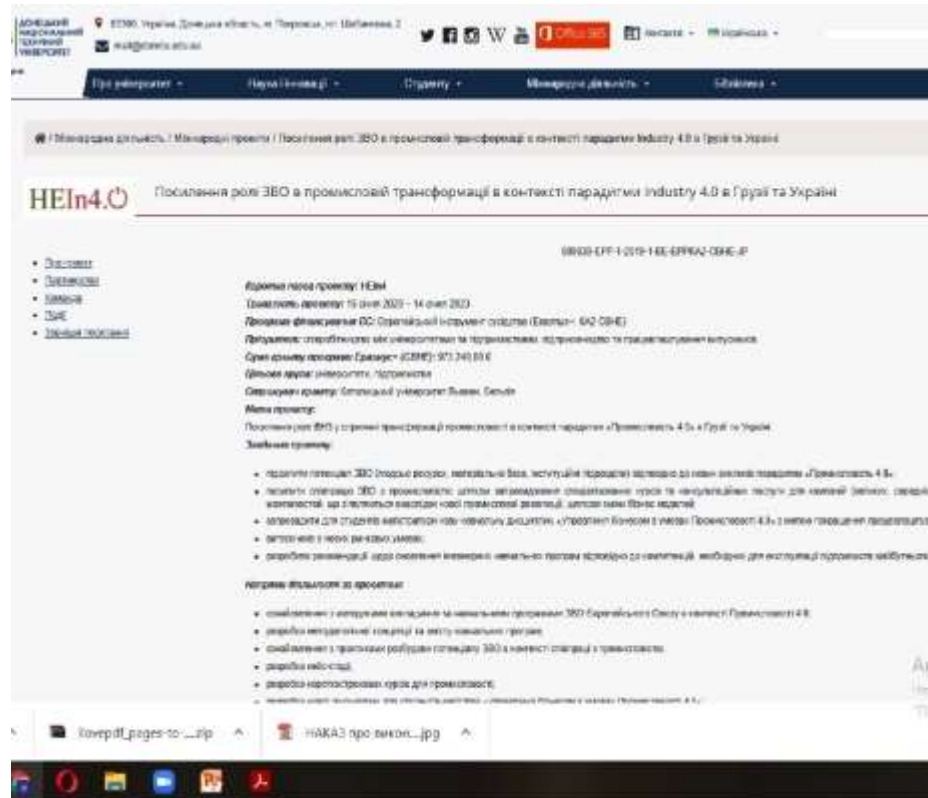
ДОНЕЦЬКИЙ НАЦІОНАЛЬНИЙ ТЕХНІЧНИЙ УНІВЕРСИТЕТ

85300, Україна, Донецька область, м. Покровськ, пл. Шибанкова, 2

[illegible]@donntu.edu.ua

Office 365

Про університет

Наука і інновації

Студенту

Міжнародна діяльність

Бібліотека

/ Міжнародна діяльність / Міжнародні проекти / Посилення ролі ЗВО в промисловій трансформації в контексті парадигми Industry 4.0 в Грузії та Україні

HEIn4.0

Посилення ролі ЗВО в промисловій трансформації в контексті парадигми Industry 4.0 в Грузії та Україні

• Про проект
• Партнери
• Заходи
• Події
• Звітні матеріали

609536-EPP-1-2019-1-BE-EPPKA2-CBHE-JP

Коротка назва проекту: HEIn4

Тривалість проекту: 15 січня 2020 – 14 січня 2023

Програма фінансування ЄС: Європейський інструмент сусідства (Erasmus+, КА2 CBHE)

Пріоритети: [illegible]

Сума гранту програми Еразмус+ (CBHE): 973 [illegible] €

Цільові групи: університети, підприємства

Координатор проекту: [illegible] університет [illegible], Бельгія

Мета проекту:

Посилення ролі ЗВО у сприянні трансформації промисловості в контексті парадигми «Промисловість 4.0» в Грузії та Україні

Завдання проекту:

• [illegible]
• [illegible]
• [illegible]
• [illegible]
• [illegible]

Напрями діяльності за проектом:

• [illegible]
• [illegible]
• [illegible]
• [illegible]
• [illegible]

Ilovepdf_pages-to-....zip

НАКАЗ про викон....jpg